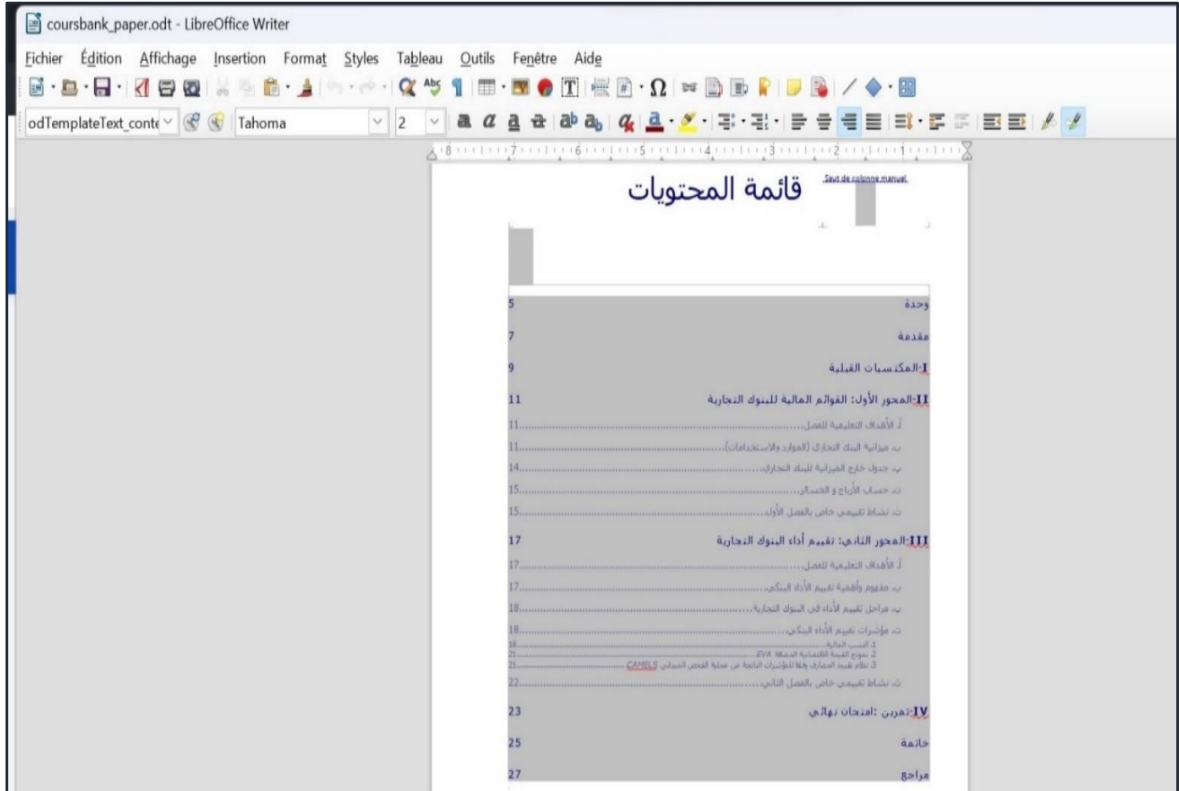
coursbank_paper.odt - LibreOffice Writer

Fichier Édition Affichage Insertion Format Styles Tableau Outils Fenêtre Aide

odTemplateText_conte Tahoma 2

Saut de colonne manuel

قائمة المحتويات

وحدة 5

مقدمة 7

I-المكتسبات القبلية 9

II-المحور الأول: القوائم المالية للبنوك التجارية 11

أ. الأهداف التعليمية للفصل 11

ب. ميزانية البنك التجاري (الموارد والاستخدامات) 11

ج. جدول خارج الميزانية للبنك التجاري 14

د. حساب الأرباح و الخسائر 15

ذ. نشاط تقييمي خاص بالفصل الأول 15

III-المحور الثاني: تقييم أداء البنوك التجارية 17

أ. الأهداف التعليمية للفصل 17

ب. مفهوم وأهمية تقييم الأداء البنكي 17

ج. مراحل تقييم الأداء في البنوك التجارية 18

د. مؤشرات تقييم الأداء البنكي 18

1. النسب المالية 18

2. نموذج القيمة الاقتصادية المضافة EVA 21

3. نظام تقييم المصارف وفقا للمؤشرات الناتجة عن عملية الفحص الميداني CAMELS 21

ذ. نشاط تقييمي خاص بالفصل الثاني 22

IV-تمرين :امتحان نهائي 23

خاتمة 25

مراجع 27